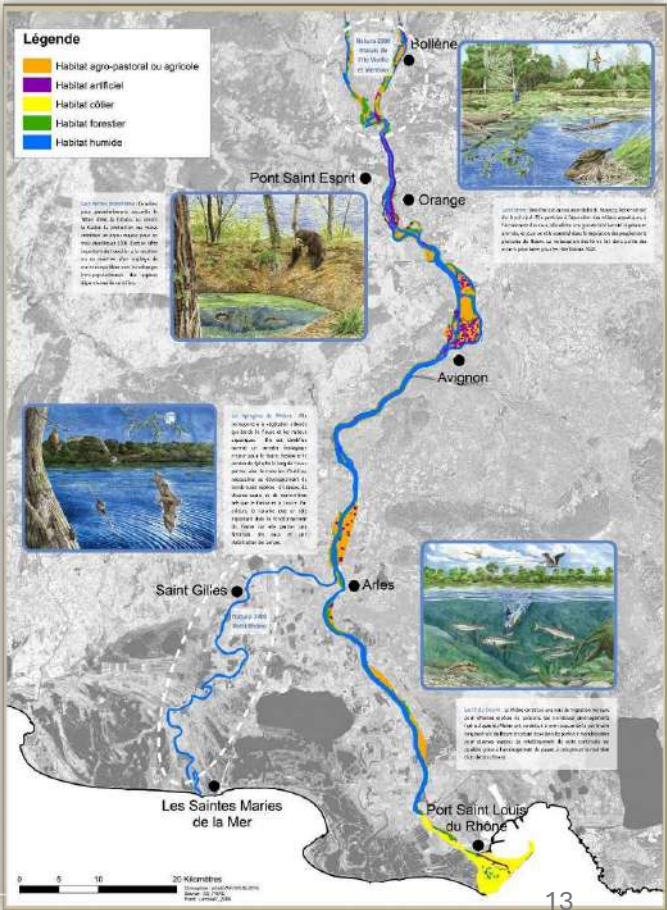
Légende

Habitat agro-pastoral ou agricole
Habitat artificiel
Habitat côtier
Habitat forestier
Habitat humide

Natura 2000 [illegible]

Bollène

Pont Saint Esprit

Orange

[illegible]

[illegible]

Avignon

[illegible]

Saint Gilles

Natura 2000 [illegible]

Arles

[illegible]

Les Saintes Maries de la Mer

Port Saint Louis du Rhône

0 5 10 20 Kilomètres

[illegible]

13